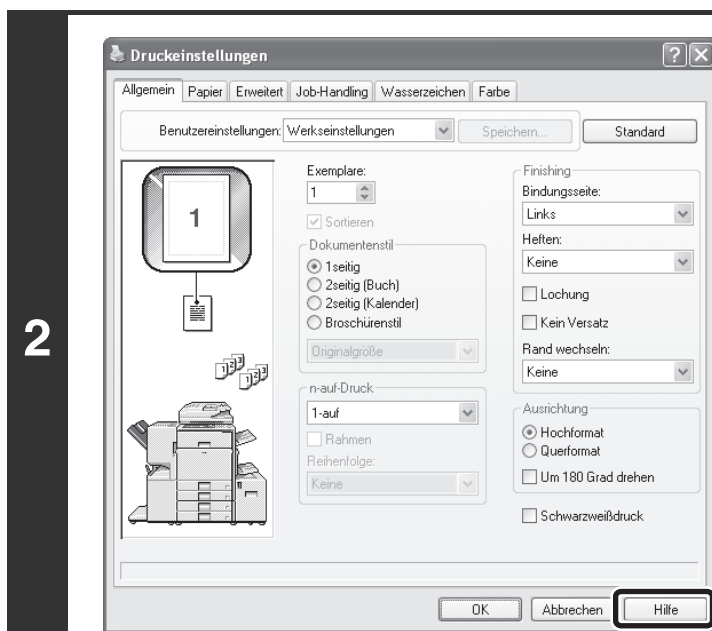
2

Druckeinstellungen

?X

Allgemein | Papier | Erweitert | Job-Handling | Wasserzeichen | Farbe

Benutzereinstellungen: Werkseinstellungen

Speichern...

Standard

1

Exemplare:

1

Sortieren

Dokumentenstil

1seitig

2seitig (Buch)

2seitig (Kalender)

Broschürenstil

Originalgröße

n-auf-Druck

1-auf

Rahmen

Reihenfolge:

Keine

Finishing

Bindungsseite:

Links

Heften:

Keine

Lochung

Kein Versatz

Rand wechseln:

Keine

Ausrichtung

Hochformat

Querformat

Um 180 Grad drehen

Schwarzweißdruck

OK

Abbrechen

Hilfe